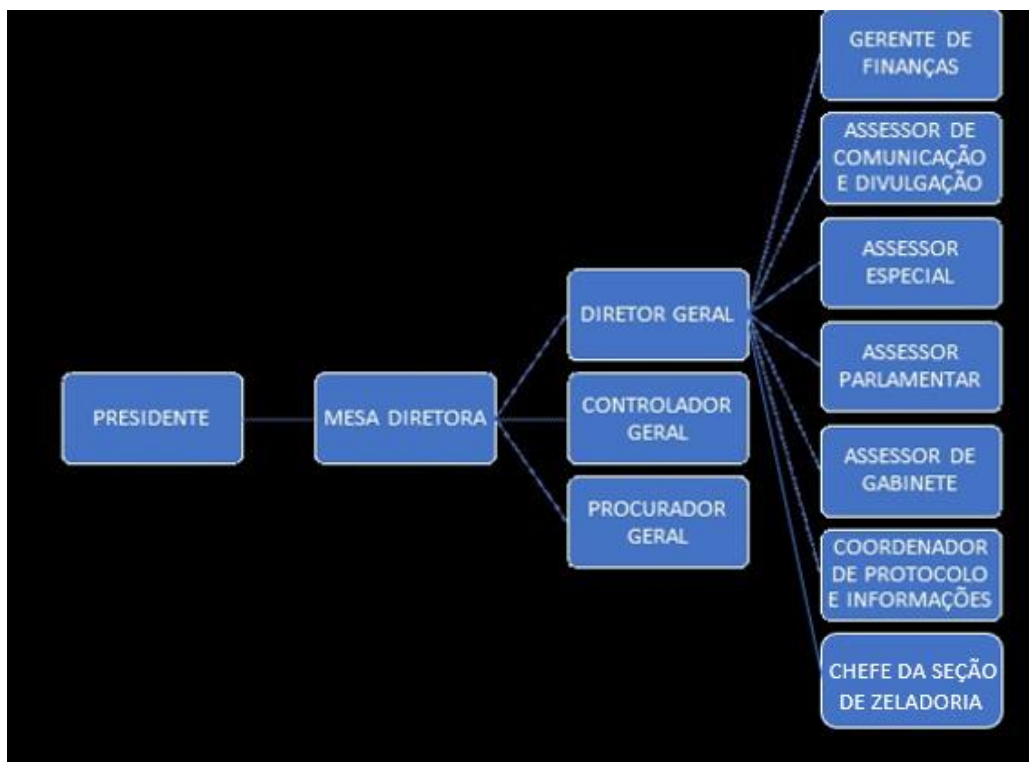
PRESIDENTE

MESA DIRETORA

DIRETOR GERAL

CONTROLADOR GERAL

PROCURADOR GERAL

GERENTE DE FINANÇAS

ASSESSOR DE COMUNICAÇÃO E DIVULGAÇÃO

ASSESSOR ESPECIAL

ASSESSOR PARLAMENTAR

ASSESSOR DE GABINETE

COORDENADOR DE PROTOCOLO E INFORMAÇÕES

CHEFE DA SEÇÃO DE ZELADORIA